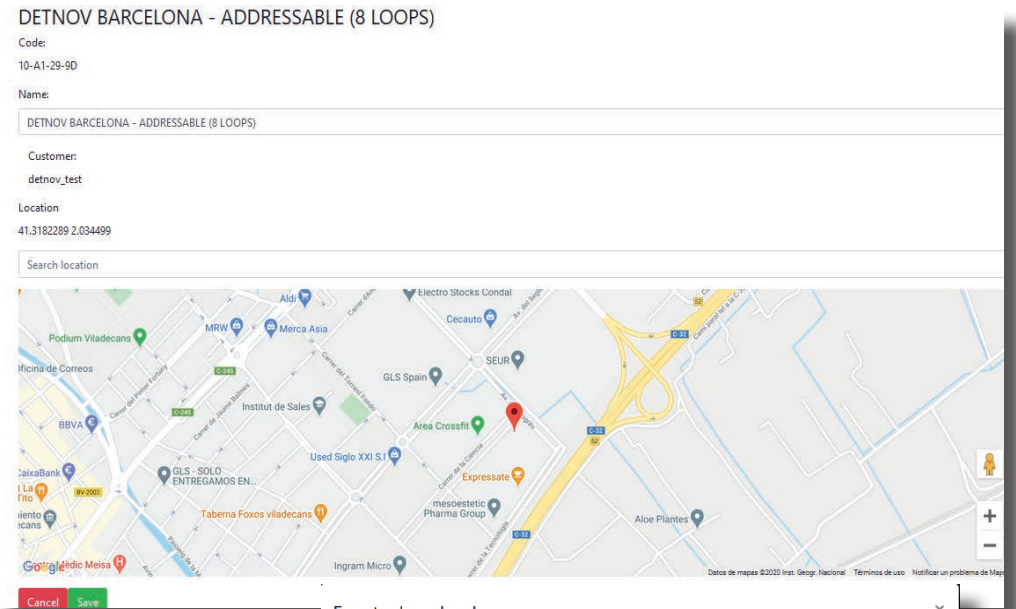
DETNOV BARCELONA - ADDRESSABLE (8 LOOPS)

Code:

10-A1-29-9D

Name:

DETNOV BARCELONA - ADDRESSABLE (8 LOOPS)

Customer:

detnov_test

Location

41.3182289 2.034499

Search location

Aldi

Electro Stocks Condal

Cecauto

Podium Viladecans

MRW

Merca Asia

SEUR

Oficina de Correos

C-245

GLS Spain

C-245

Institut de Sales

BBVA

Area Crossfit

C-32

Used Siglo XXI S.L

CaixaBank

GLS - SOLO ENTREGAMOS EN...

Expressate

BV-2003

Taberna Foxos viladecans

mesoestetic Pharma Group

Aloe Plantes

C-32

Ingram Micro

Google

Datos de mapas ©2020 Inst. Geogr. Nacional Términos de uso Notificar un problema de Maps

Cancel Save